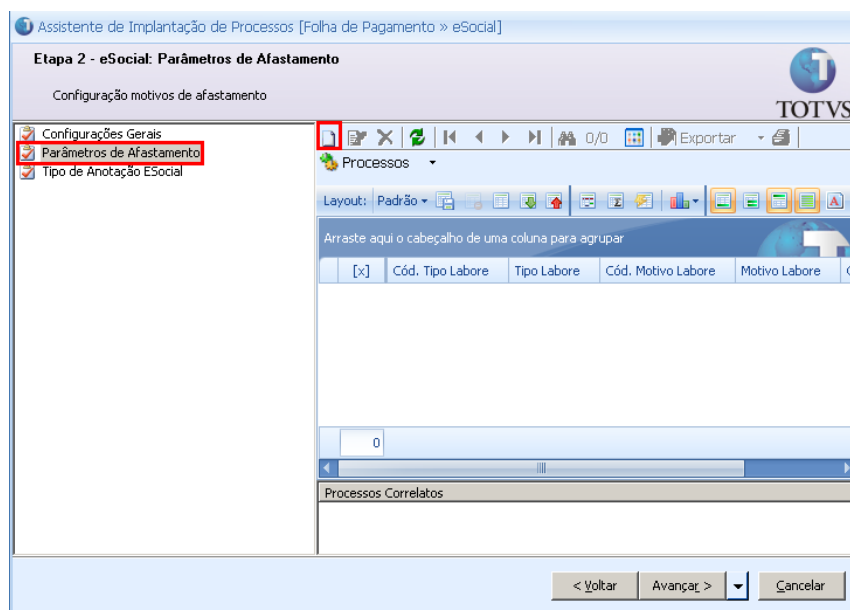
Assistente de Implantação de Processos [Folha de Pagamento » eSocial]

Etapa 2 - eSocial: Parâmetros de Afastamento

Configuração motivos de afastamento

TOTVS

Configurações Gerais
Parâmetros de Afastamento
Tipo de Anotação ESocial

0/0 Exportar

Processos

Layout: Padrão

Arraste aqui o cabeçalho de uma coluna para agrupar

| [x] | Cód. Tipo Labore | Tipo Labore | Cód. Motivo Labore | Motivo Labore |
|---|---|---|---|---|

0

Processos Correlatos

< Voltar | Avançar > | Cancelar